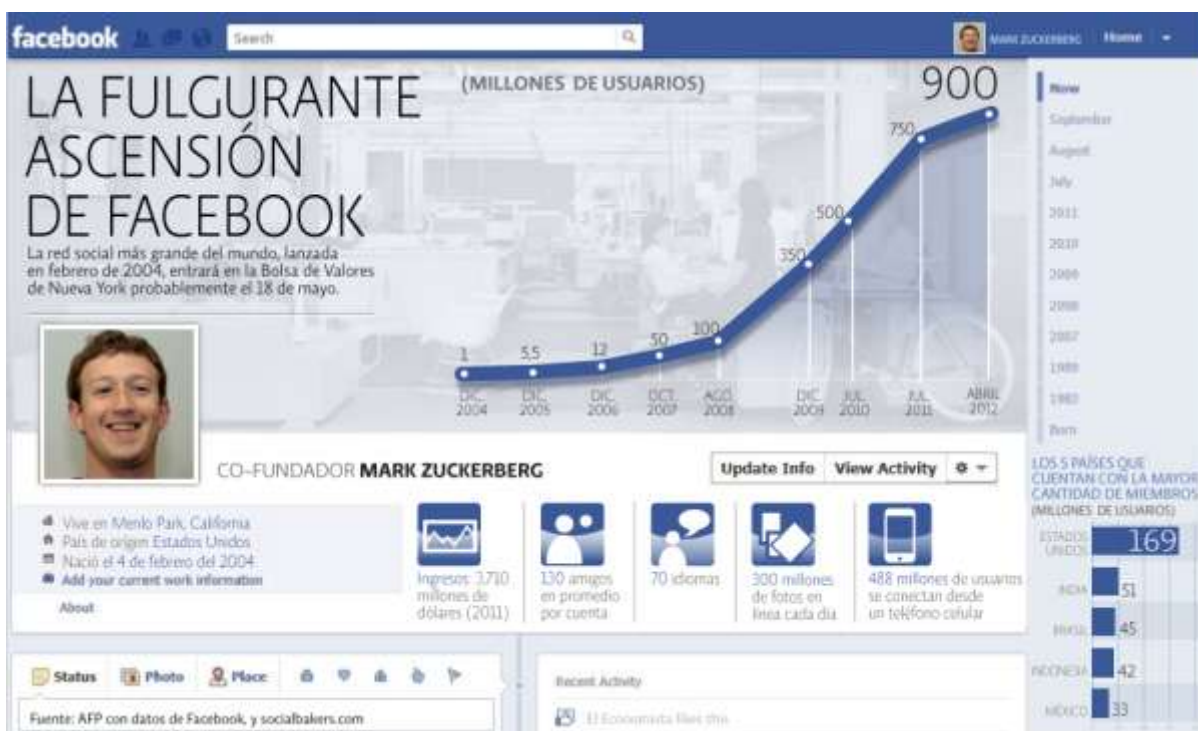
facebook Search MARK ZUCKERBERG Home

LA FULGURANTE ASCENSIÓN DE FACEBOOK

La red social más grande del mundo, lanzada en febrero de 2004, entrará en la Bolsa de Valores de Nueva York probablemente el 18 de mayo.

(MILLONES DE USUARIOS)

900
750
500
350
100
50
12
5,5
1

DIC. 2004
DIC. 2005
DIC. 2006
OCT. 2007
AGO. 2008
DIC. 2009
JUL. 2010
JUL. 2011
ABRIL 2012

Now
September
August
July
2011
2010
2009
2008
2007
1989
1983
Born

CO-FUNDADOR MARK ZUCKERBERG

Update Info View Activity

Vive en Menlo Park, California
País de origen Estados Unidos
Nació el 4 de febrero del 2004
Add your current work information
About

Ingresos: 3,710 millones de dólares (2011)
130 amigos en promedio por cuenta
70 idiomas
300 millones de fotos en línea cada día
488 millones de usuarios se conectan desde un teléfono celular

LOS 5 PAÍSES QUE CUENTAN CON LA MAYOR CANTIDAD DE MIEMBROS
(MILLONES DE USUARIOS)

| | |
|---|---|
| ESTADOS UNIDOS | 169 |
| INDIA | 51 |
| BRASIL | 45 |
| INDONESIA | 42 |
| MÉXICO | 33 |

Status Photo Place

Fuente: AFP con datos de Facebook, y socialbakers.com

Recent Activity

El Economista likes this